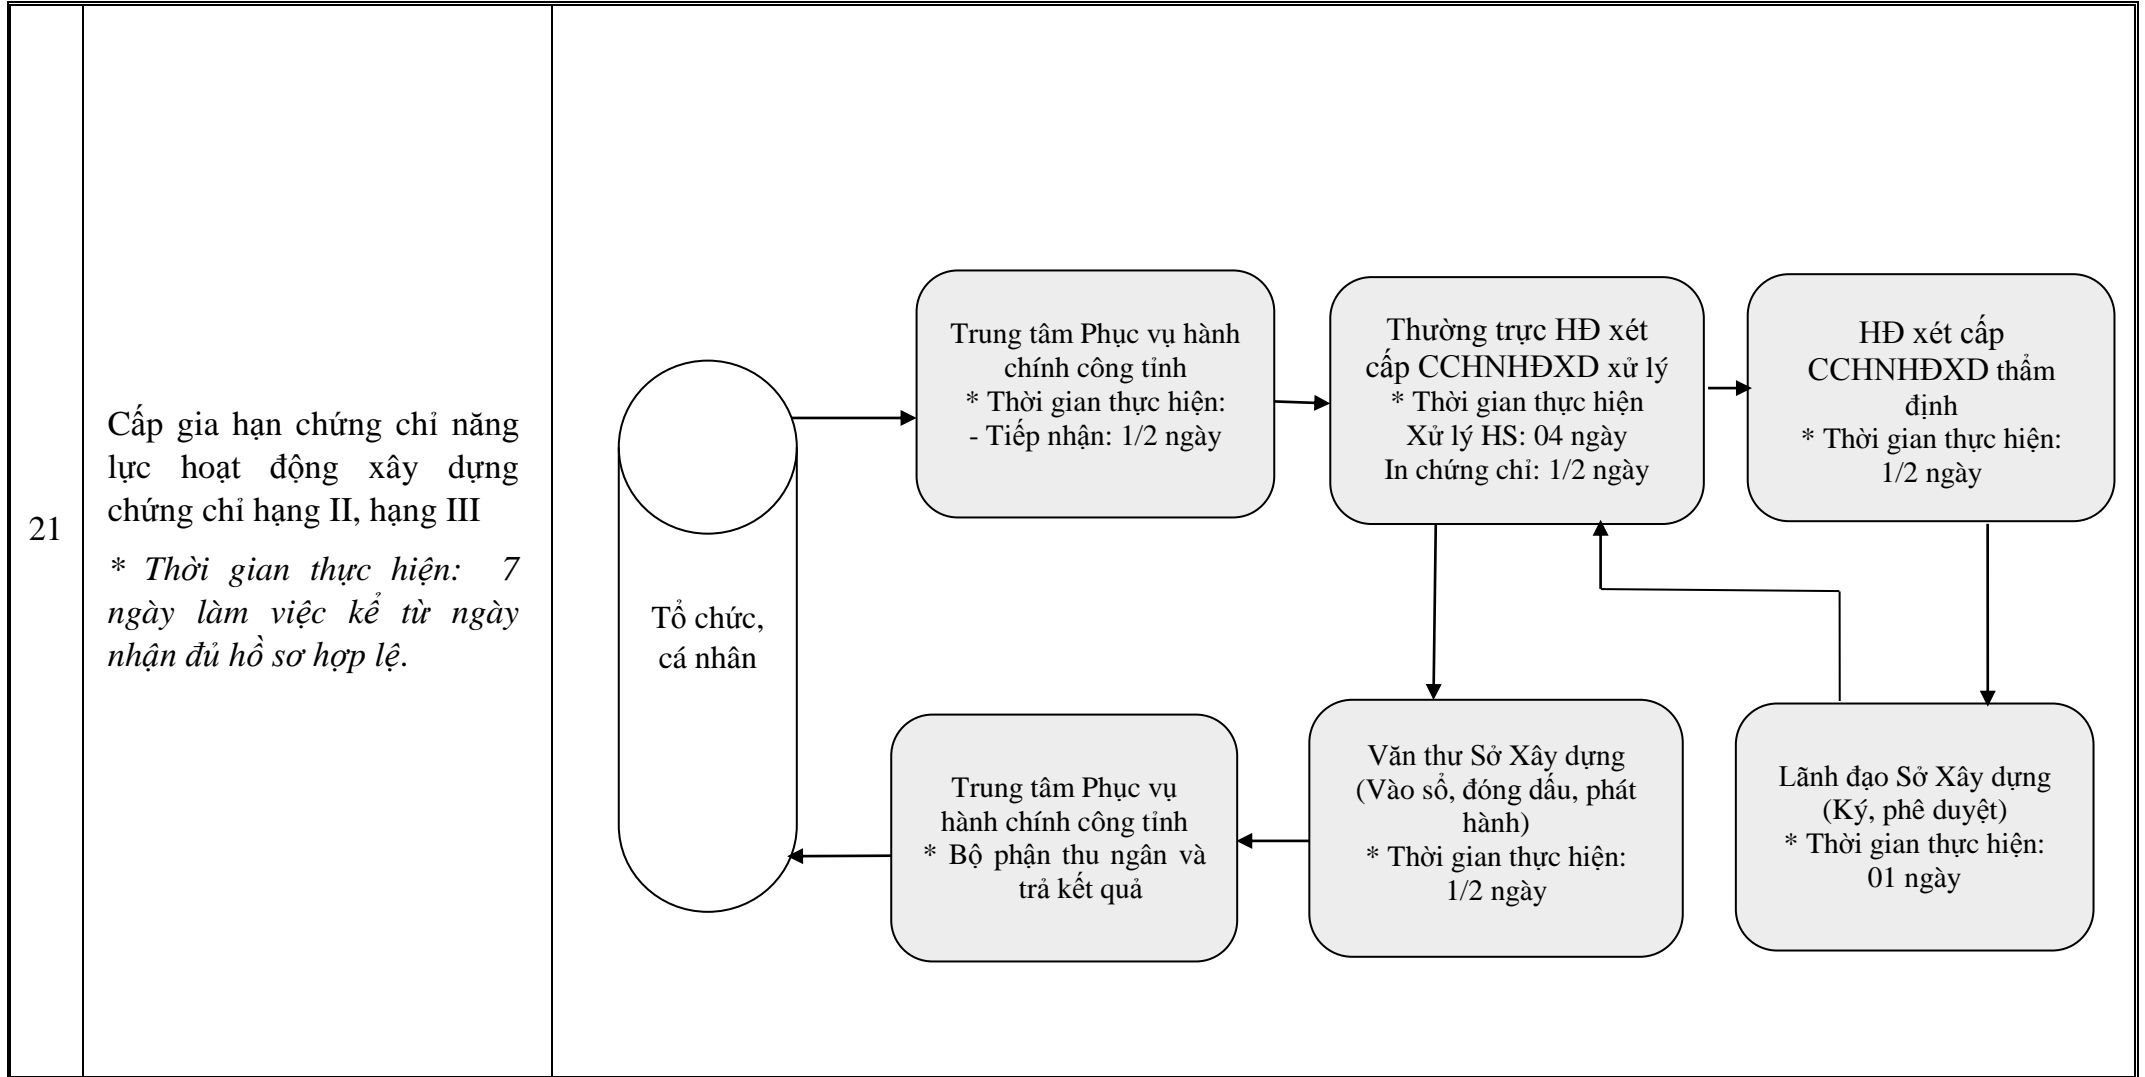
| 21 | Cấp gia hạn chứng chỉ năng lực hoạt động xây dựng chứng chỉ hạng II, hạng III *\* Thời gian thực hiện: 7 ngày làm việc kể từ ngày nhận đủ hồ sơ hợp lệ.* | Tổ chức, cá nhân<br>Trung tâm Phục vụ hành chính công tỉnh \* Thời gian thực hiện: - Tiếp nhận: 1/2 ngày<br>Thường trực HĐ xét cấp CCHNHĐXD xử lý \* Thời gian thực hiện Xử lý HS: 04 ngày In chứng chỉ: 1/2 ngày<br>HĐ xét cấp CCHNHĐXD thẩm định \* Thời gian thực hiện: 1/2 ngày<br>Lãnh đạo Sở Xây dựng (Ký, phê duyệt) \* Thời gian thực hiện: 01 ngày<br>Văn thư Sở Xây dựng (Vào sổ, đóng dấu, phát hành) \* Thời gian thực hiện: 1/2 ngày<br>Trung tâm Phục vụ hành chính công tỉnh \* Bộ phận thu ngân và trả kết quả |
|---|---|---|